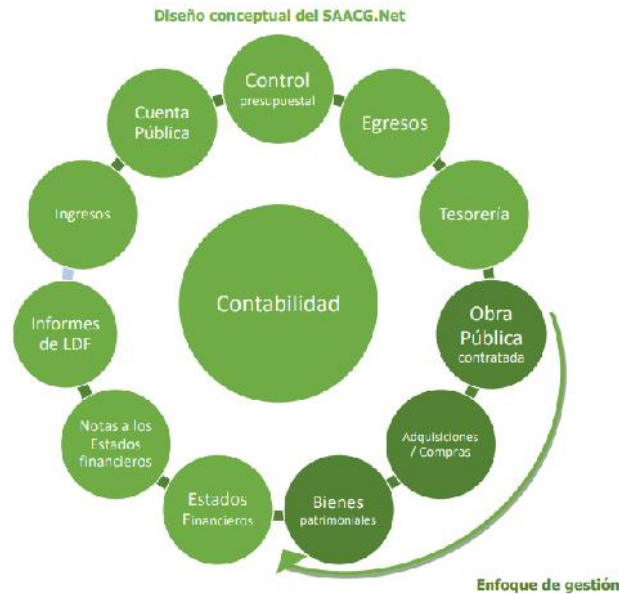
Diseño conceptual del SAACG.Net

Control presupuestal

Egresos

Tesorería

Obra Pública contratada

Adquisiciones / Compras

Bienes patrimoniales

Estados Financieros

Notas a los Estados financieros

Informes de LDF

Ingresos

Cuenta Pública

Contabilidad

Enfoque de gestión